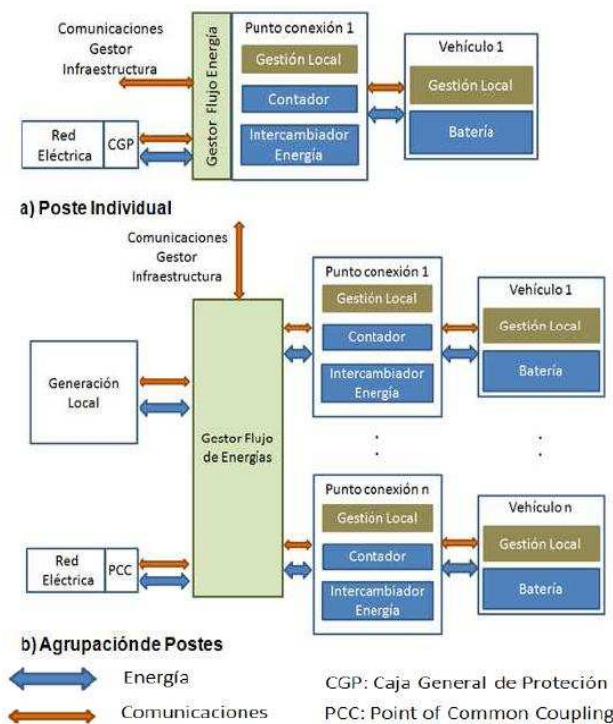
Comunicaciones
Gestor
Infraestructura

Gestor Flujo Energía

Punto conexión 1
Gestión Local
Contador
Intercambiador Energía

Vehículo 1
Gestión Local
Batería

Red Eléctrica
CGP

a) Poste Individual

Comunicaciones
Gestor
Infraestructura

Punto conexión 1
Gestión Local
Contador
Intercambiador Energía

Vehículo 1
Gestión Local
Batería

Generación Local

Gestor Flujo de Energías

Punto conexión n
Gestión Local
Contador
Intercambiador Energía

Vehículo n
Gestión Local
Batería

Red Eléctrica
PCC

b) Agrupaciónde Postes

Energía
Comunicaciones

CGP: Caja General de Protección
PCC: Point of Common Coupling